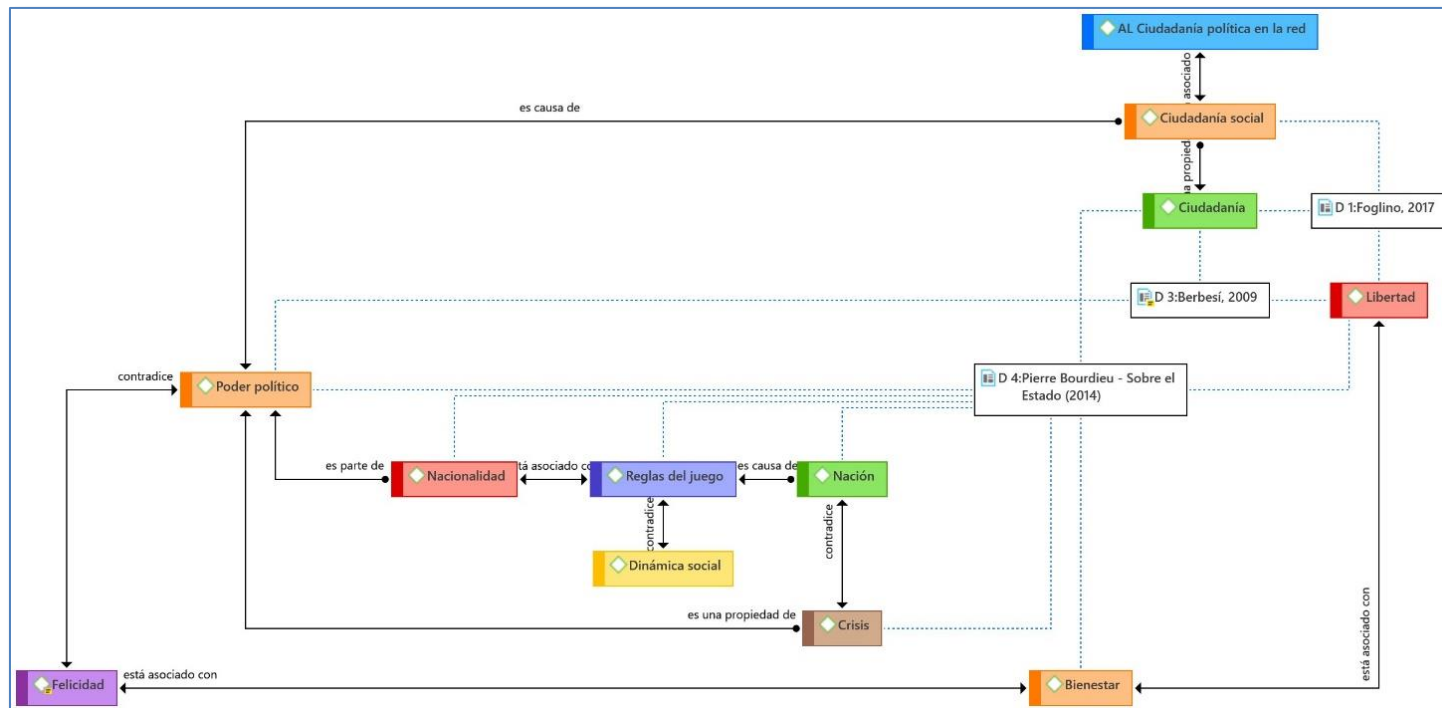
AL Ciudadanía política en la red

asociado

es causa de

Ciudadanía social

a propied

Ciudadanía

D 1:Foglino, 2017

D 3:Berbesí, 2009

Libertad

contradice

Poder político

D 4:Pierre Bourdieu - Sobre el Estado (2014)

es parte de

Nacionalidad

stá asociado co

Reglas del juego

es causa de

Nación

contradice

Dinámica social

contradice

es una propiedad de

Crisis

está asociado con

Felicidad

está asociado con

Bienestar